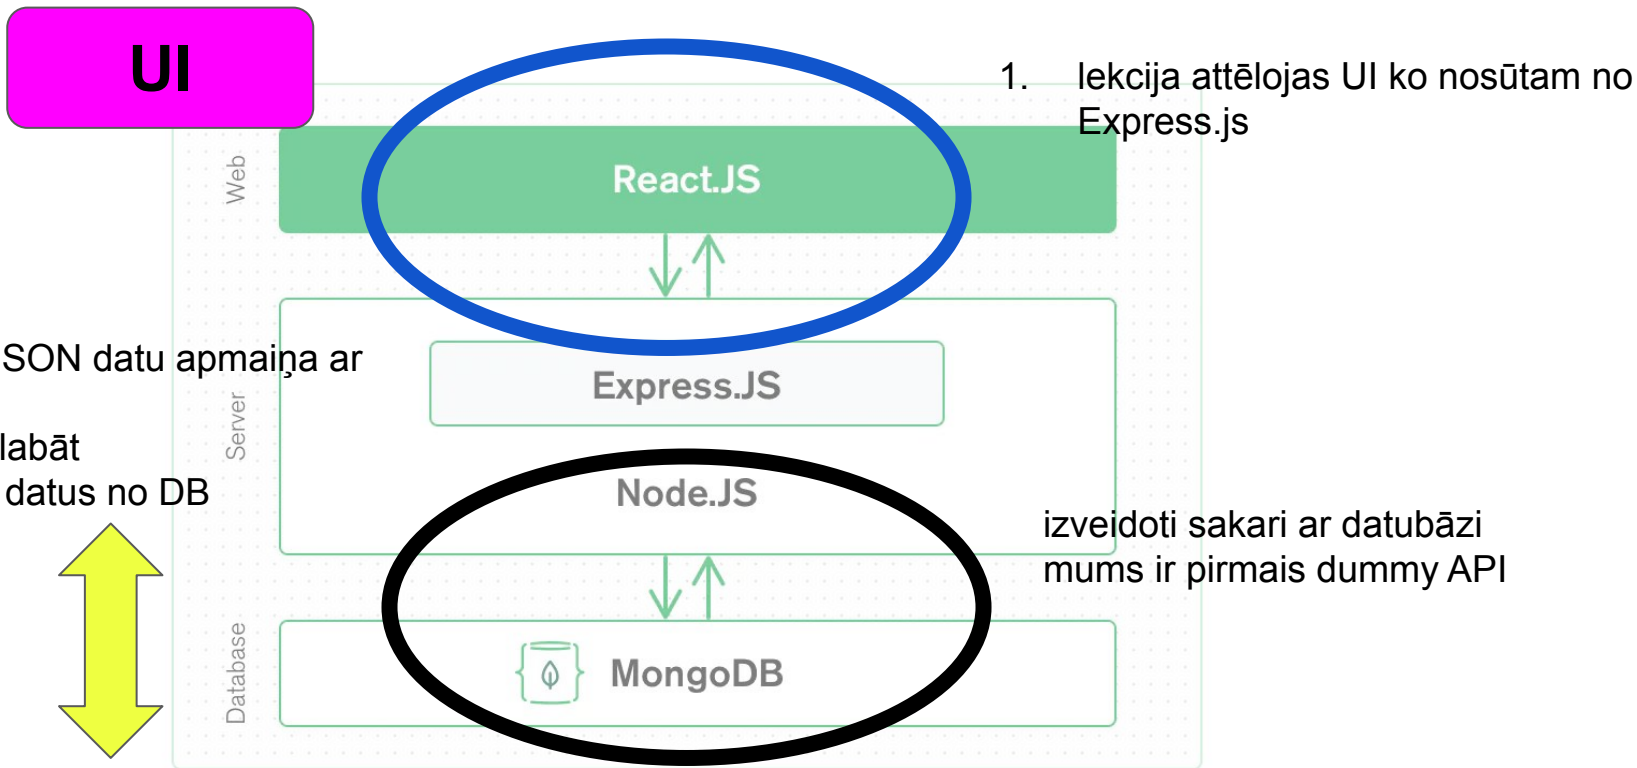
UI

1. lekcija attēlojas UI ko nosūtam no Express.js

Web

React.JS

SON datu apmaiņa ar

Server

Express.JS

labāt
datus no DB

Node.JS

izveidoti sakari ar datubāzi
mums ir pirmais dummy API

Database

MongoDB